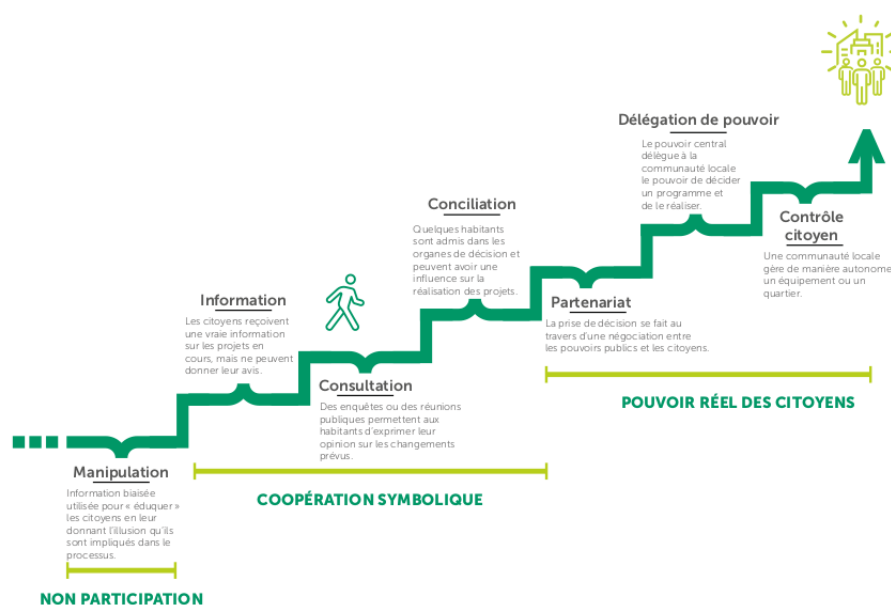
Délégation de pouvoir

Le pouvoir central délègue à la communauté locale le pouvoir de décider un programme et de le réaliser.

Contrôle citoyen

Une communauté locale gère de manière autonome un équipement ou un quartier.

Conciliation

Quelques habitants sont admis dans les organes de décision et peuvent avoir une influence sur la réalisation des projets.

Partenariat

La prise de décision se fait au travers d'une négociation entre les pouvoirs publics et les citoyens.

POUVOIR RÉEL DES CITOYENS

Information

Les citoyens reçoivent une vraie information sur les projets en cours, mais ne peuvent donner leur avis.

Consultation

Des enquêtes ou des réunions publiques permettent aux habitants d'exprimer leur opinion sur les changements prévus.

Manipulation

Information biaisée utilisée pour « éduquer » les citoyens en leur donnant l'illusion qu'ils sont impliqués dans le processus.

COOPÉRATION SYMBOLIQUE

NON PARTICIPATION